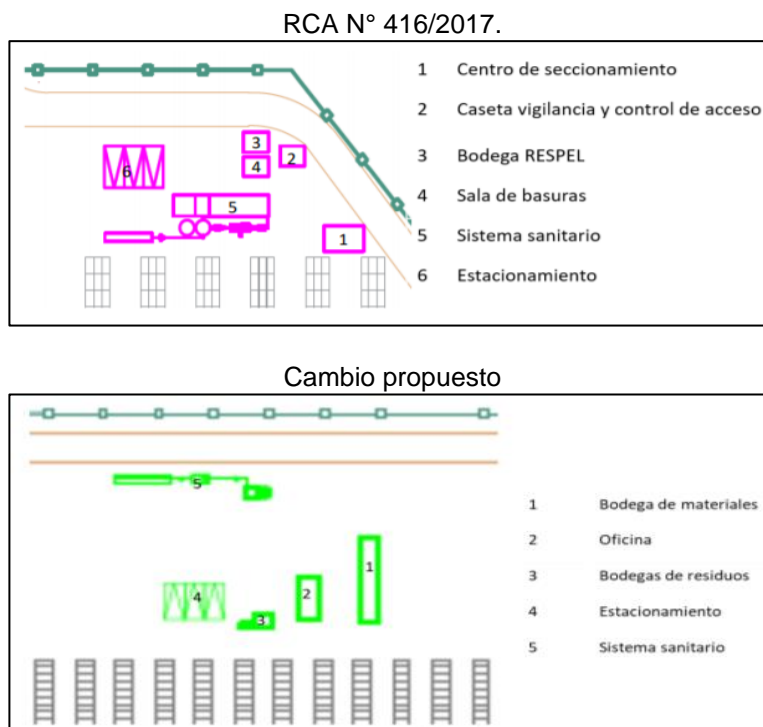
RCA N° 416/2017.

3

4

2

6

5

1

1 Centro de seccionamiento

2 Caseta vigilancia y control de acceso

3 Bodega RESPEL

4 Sala de basuras

5 Sistema sanitario

6 Estacionamiento

Cambio propuesto

5

1

2

4

3

1 Bodega de materiales

2 Oficina

3 Bodegas de residuos

4 Estacionamiento

5 Sistema sanitario